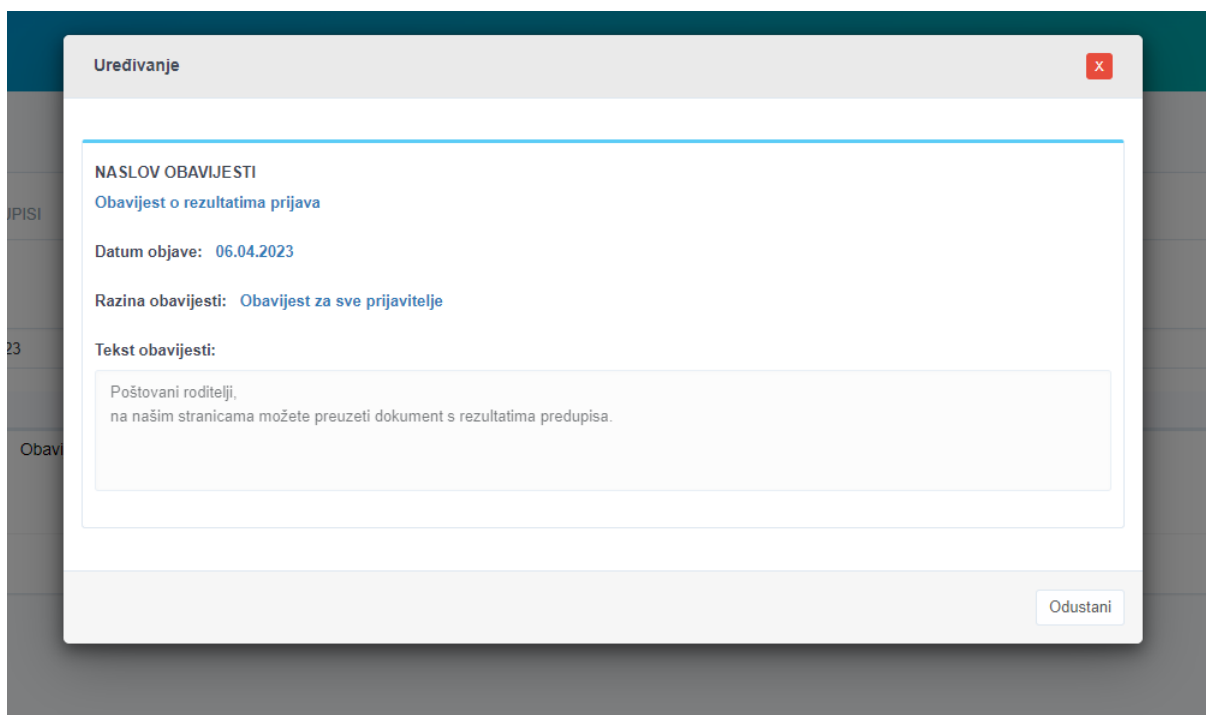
Uređivanje

X

PISI

23

Obavi

NASLOV OBAVIJESTI

Obavijest o rezultatima prijava

Datum objave: 06.04.2023

Razina obavijesti: Obavijest za sve prijavitelje

Tekst obavijesti:

Poštovani roditelji,
na našim stranicama možete preuzeti dokument s rezultatima predupisa.

Odustani